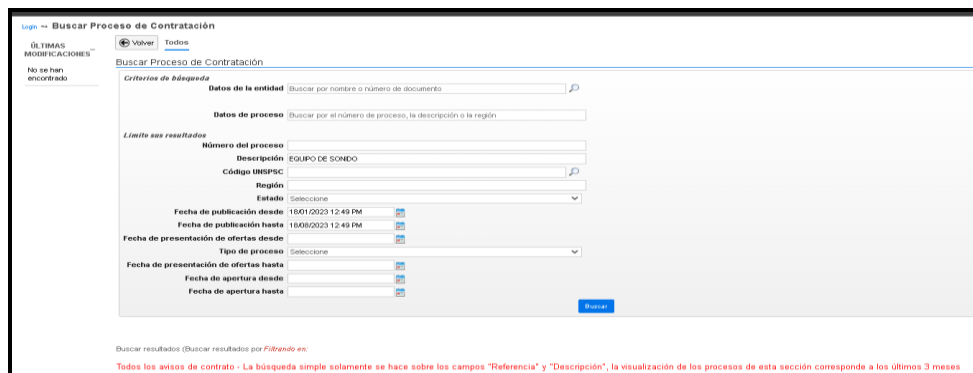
Login ⇒ Buscar Proceso de Contratación

ÚLTIMAS MODIFICACIONES

No se han encontrado

Volver Todos

Buscar Proceso de Contratación

Criterios de búsqueda

Datos de la entidad Buscar por nombre o número de documento

Datos de proceso Buscar por el número de proceso, la descripción o la región

Limite sus resultados

Número del proceso

Descripción EQUIPO DE SONIDO

Código UNSPSC

Región

Estado Seleccione

Fecha de publicación desde 18/01/2023 12:49 PM

Fecha de publicación hasta 18/08/2023 12:49 PM

Fecha de presentación de ofertas desde

Tipo de proceso Seleccione

Fecha de presentación de ofertas hasta

Fecha de apertura desde

Fecha de apertura hasta

Buscar

Buscar resultados (Buscar resultados por Filtrando en:

Todos los avisos de contrato - La búsqueda simple solamente se hace sobre los campos "Referencia" y "Descripción", la visualización de los procesos de esta sección corresponde a los últimos 3 meses